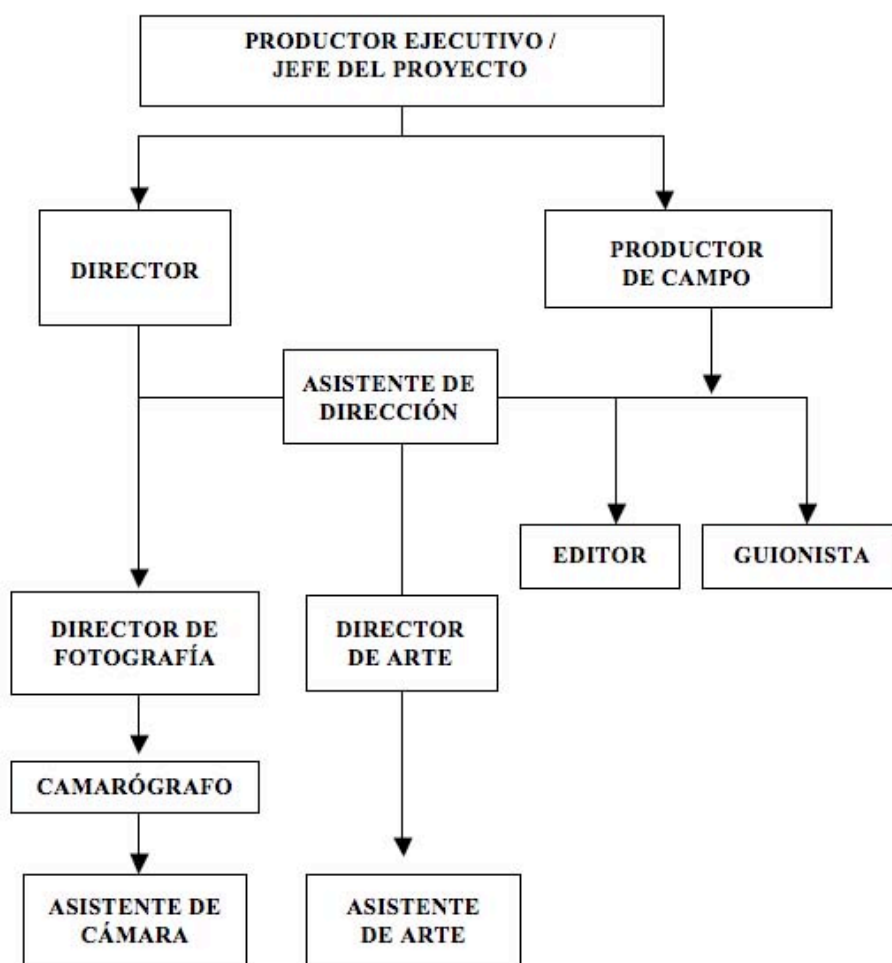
PRODUCTOR EJECUTIVO / JEFE DEL PROYECTO

DIRECTOR

PRODUCTOR DE CAMPO

ASISTENTE DE DIRECCIÓN

EDITOR

GUIONISTA

DIRECTOR DE FOTOGRAFÍA

DIRECTOR DE ARTE

CAMARÓGRAFO

ASISTENTE DE CÁMARA

ASISTENTE DE ARTE